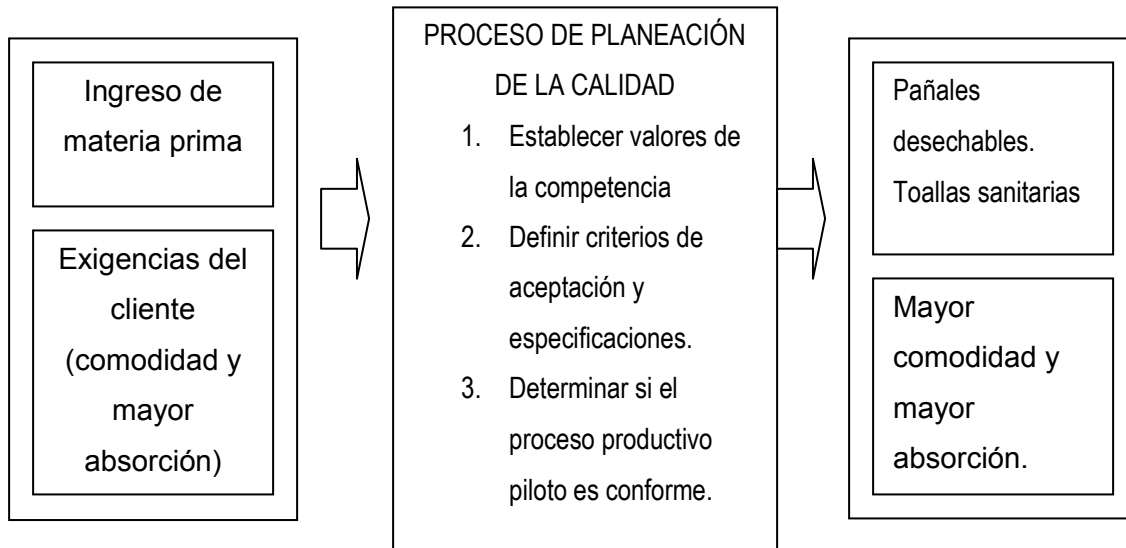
Ingreso de materia prima

Exigencias del cliente (comodidad y mayor absorción)

PROCESO DE PLANEACIÓN DE LA CALIDAD

1. Establecer valores de la competencia
2. Definir criterios de aceptación y especificaciones.
3. Determinar si el proceso productivo piloto es conforme.

Pañales desechables. Toallas sanitarias

Mayor comodidad y mayor absorción.